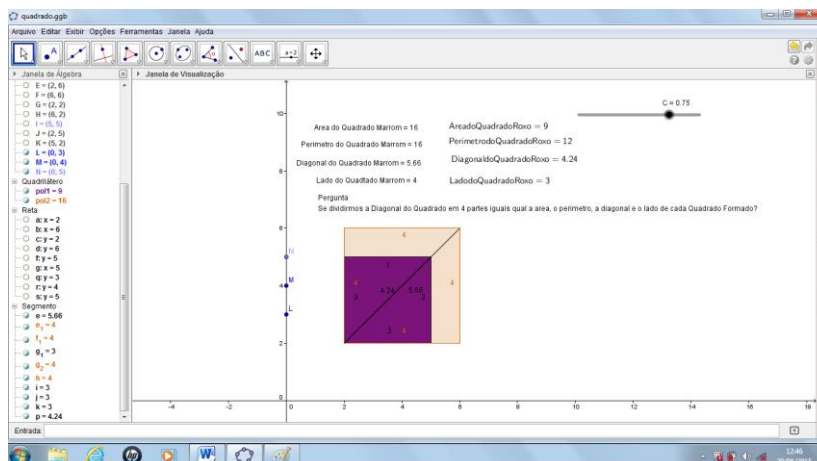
quadrado.ggb

Arquivo Editar Exibir Opções Ferramentas Janela Ajuda

ABC a=2

Janela de Álgebra

E = (2, 6)
F = (6, 6)
G = (2, 2)
H = (6, 2)
I = (5, 5)
J = (2, 5)
K = (5, 2)
L = (0, 3)
M = (0, 4)
N = (0, 5)
Quadrilátero
pol1 = 9
pol2 = 16
Reta
a: x = 2
b: x = 6
c: y = 2
d: y = 6
f: y = 5
g: x = 5
q: y = 3
r: y = 4
s: y = 5
Segmento
e = 5.66
$e_1 = 4$
$f_1 = 4$
$g_1 = 3$
$g_2 = 4$
h = 4
i = 3
j = 3
k = 3
p = 4.24

Janela de Visualização

C = 0.75

Area do Quadrado Marrom = 16
AreadoQuadradoRoxo = 9
Perimetro do Quadrado Marrom = 16
PerimetrodoQuadradoRoxo = 12
Diagonal do Quadrado Marrom = 5.66
DiagonaldoQuadradoRoxo = 4.24
Lado do Quadtado Marrom = 4
LadodoQuadradoRoxo = 3

Pergunta
Se dividirmos a Diagonal do Quadrado em 4 partes iguais qual a area, o perimetro, a diagonal e o lado de cada Quadrado Formado?

4
3
4
4.24
5.66
3
4
3
4
N
M
L
10
8
6
4
2
0
-4
-2
0
2
4
6
8
10
12
14
16
18

Entrada:

12:46